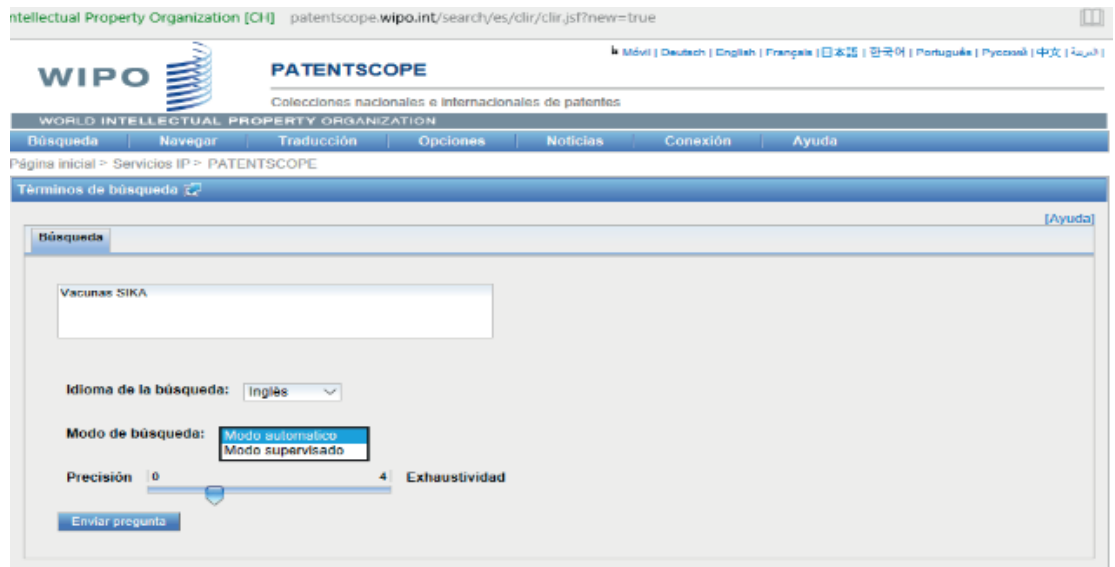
ntellectual Property Organization [CH] patentscope.wipo.int/search/es/clir/clir.jsf?new=true

Móvil | Deutsch | English | Français | 日本語 | 한국어 | Português | Русский | 中文 | العربية |

WIPO

PATENTSCOPE

Colecciones nacionales e internacionales de patentes

WORLD INTELLECTUAL PROPERTY ORGANIZATION

Búsqueda Navegar Traducción Opciones Noticias Conexión Ayuda

Página inicial > Servicios IP > PATENTSCOPE

Términos de búsqueda

[Ayuda]

Búsqueda

Vacunas SIKA

Idioma de la búsqueda: Inglés

Modo de búsqueda: Modo automatico
Modo supervisado

Precisión 0 4 Exhaustividad

Enviar pregunta